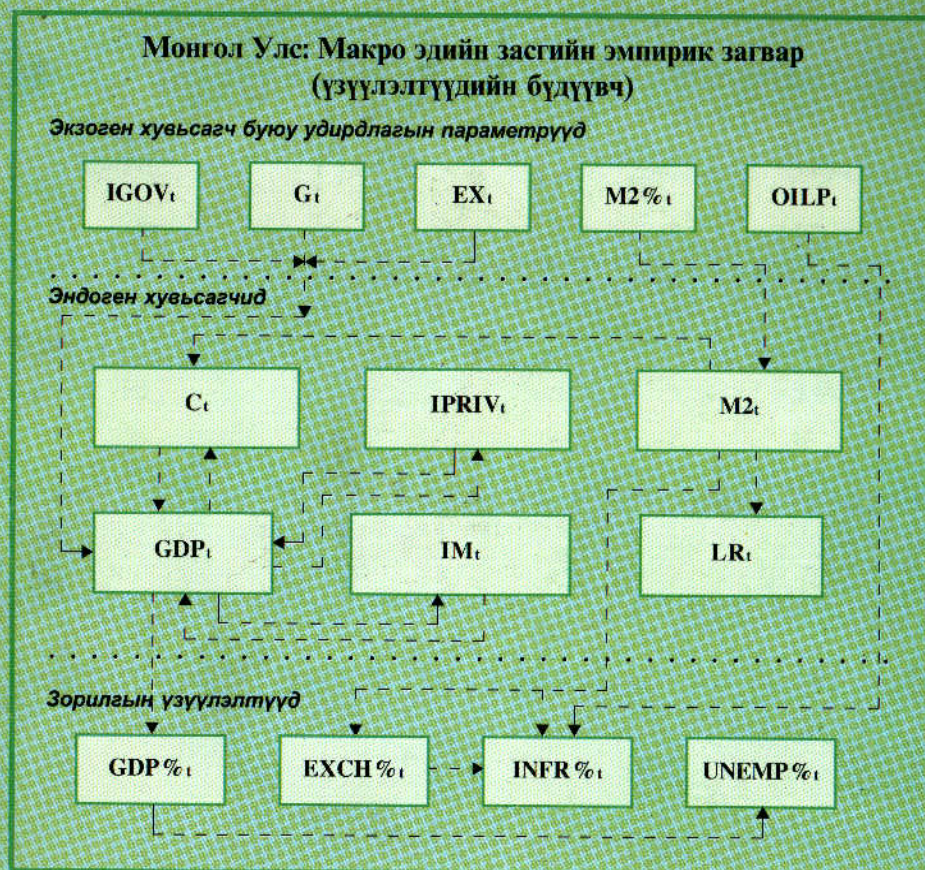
Монгол Улс: Макро эдийн засгийн эмпирик загвар
(үзүүлэлтүүдийн бүдүүвч)

Экзоген хувьсагч буюу удирдлагын параметрүүд

$IGOV_t$

$G_t$

$EX_t$

$M2\%_t$

$OILP_t$

Эндоген хувьсагчид

$C_t$

$IPRIV_t$

$M2_t$

$GDP_t$

$IM_t$

$LR_t$

Зорилгын үзүүлэлтүүд

$GDP\%_t$

$EXCH\%_t$

$INFR\%_t$

$UNEMP\%_t$